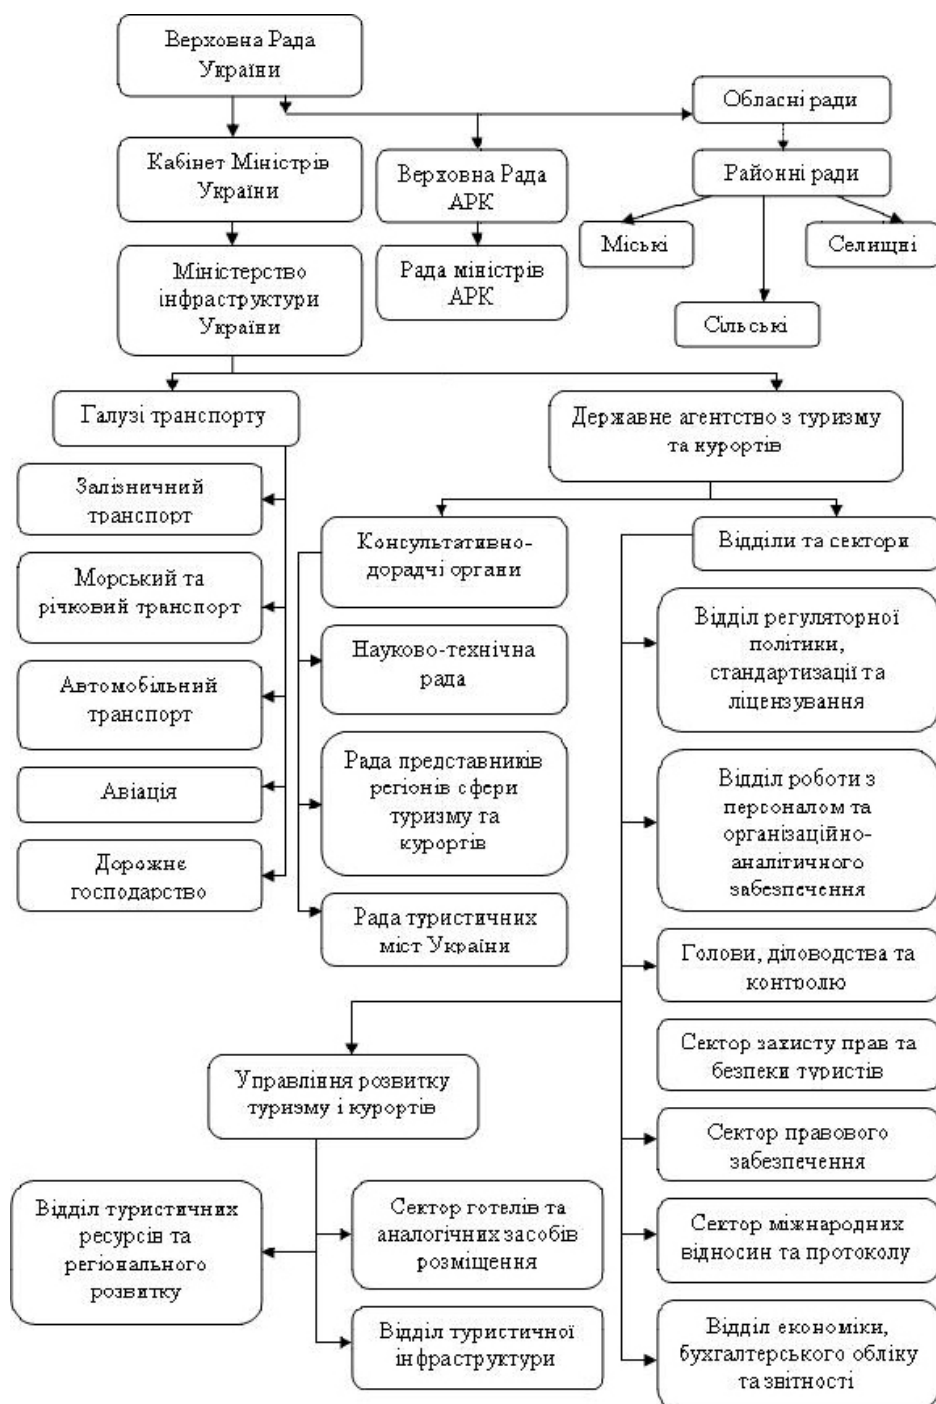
Верховна Рада України

Обласні ради

Кабінет Міністрів України

Верховна Рада АРК

Районні ради

Міські

Селищні

Міністерство інфраструктури України

Рада міністрів АРК

Сільські

Галузі транспорту

Державне агентство з туризму та курортів

Залізничний транспорт

Морський та річковий транспорт

Автомобільний транспорт

Авіація

Дорожнє господарство

Консультативно-дорадчі органи

Науково-технічна рада

Рада представників регіонів сфери туризму та курортів

Рада туристичних міст України

Відділи та сектори

Відділ регуляторної політики, стандартизації та ліцензування

Відділ роботи з персоналом та організаційно-аналітичного забезпечення

Голови, діловодства та контролю

Сектор захисту прав та безпеки туристів

Сектор правового забезпечення

Сектор міжнародних відносин та протоколу

Відділ економіки, бухгалтерського обліку та звітності

Управління розвитку туризму і курортів

Відділ туристичних ресурсів та регіонального розвитку

Сектор готелів та аналогічних засобів розміщення

Відділ туристичної інфраструктури